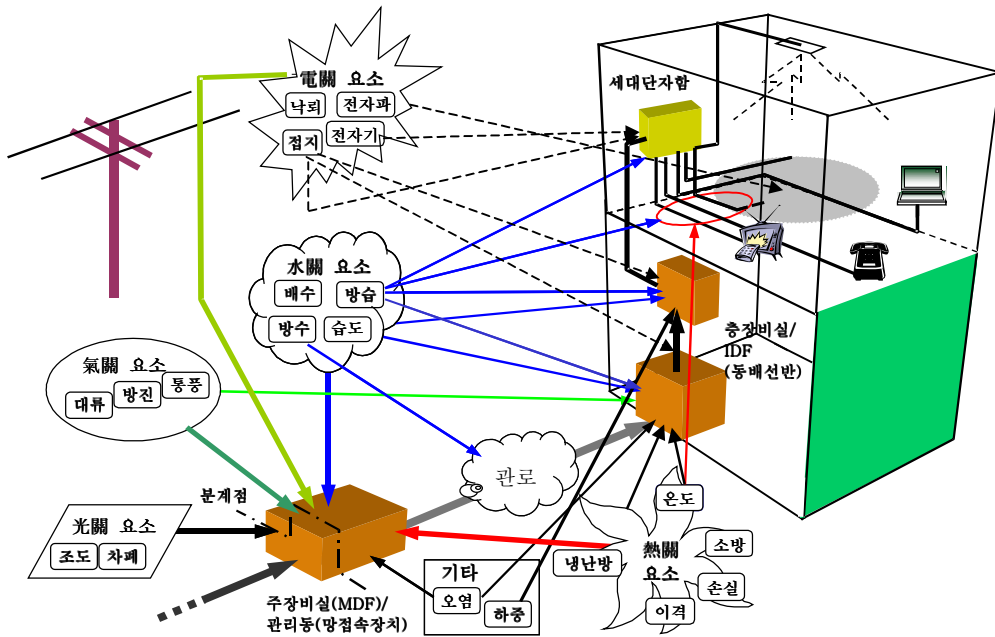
電關 요소
낙뢰
전자파
접지
전자기

세대단자함

水關 요소
배수
방습
방수
습도

층장비실/IDF(동배선반)

氣關 요소
대류
방진
통풍

관로

분계점

光關 요소
조도
차폐

온도

熱關 요소
소방
냉난방
손실
이격

기타
오염
하중

주장비실(MDF)/관리동(망접속장치)